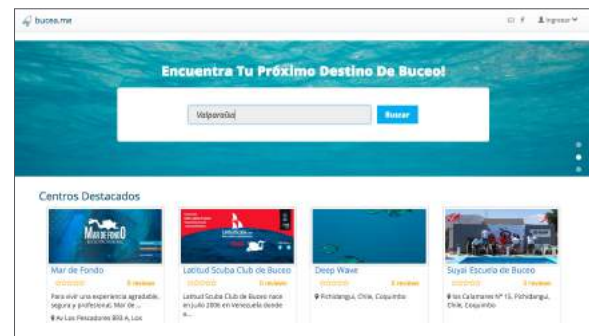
buceo.me

Ingresar

Encuentra Tu Próximo Destino De Buceo!

Valparaíso

Buscar

Centros Destacados

MAR DE FONDO

Mar de Fondo

0 reviews

Para vivir una experiencia agradable, segura y profesional, Mar de ...

Av Los Pescadores 800 A, Los

Latitud Scuba Club de Buceo

0 reviews

Latitud Scuba Club de Buceo nace en julio 2006 en Venezuela desde a...

Deep Wave

0 reviews

Pichidangui, Chile, Coquimbo

Suyai Escuela de Buceo

0 reviews

los Calamares N° 15, Pichidangui, Chile, Coquimbo